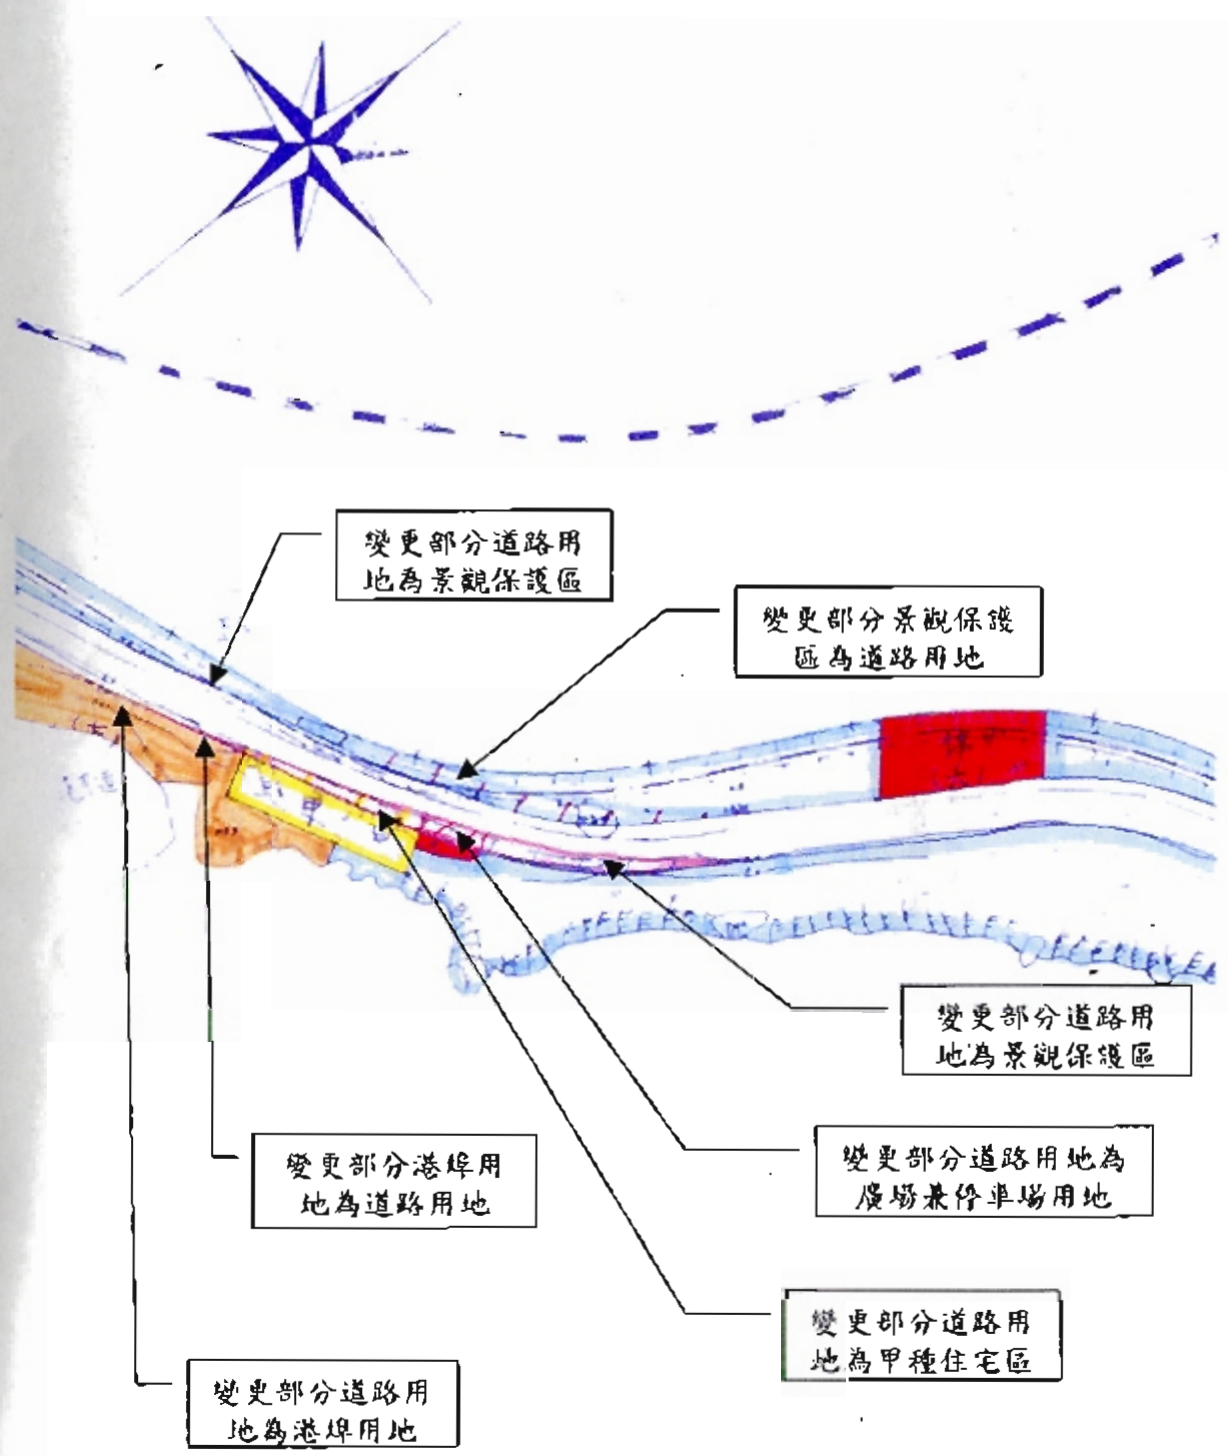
變更部分道路用地為景觀保護區

變更部分景觀保護區為道路用地

變更部分道路用地為景觀保護區

變更部分港埠用地為道路用地

變更部分道路用地為廣場兼停車場用地

變更部分道路用地為甲種住宅區

變更部分道路用地為港埠用地